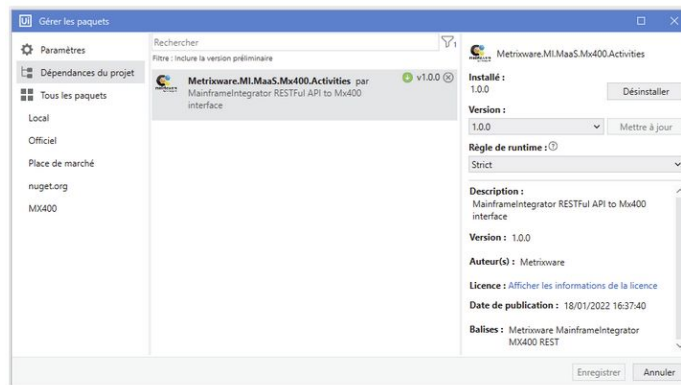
Ui Gérer les paquets

Paramètres
Dépendances du projet
Tous les paquets
Local
Officiel
Place de marché
nuget.org
MX400

Rechercher
Filtre : Inclure la version préliminaire

Metrixware.MI.MaaS.Mx400.Activities par MainframeIntegrator RESTFUL API to Mx400 interface
v1.0.0

Metrixware.MI.MaaS.Mx400.Activities

Installé :
1.0.0
Désinstaller

Version :
1.0.0
Mettre à jour

Règle de runtime :
Strict

Description :
MainframeIntegrator RESTFul API to Mx400 interface

Version : 1.0.0

Auteur(s) : Metrixware

Licence : Afficher les informations de la licence

Date de publication : 18/01/2022 16:37:40

Balises : Metrixware MainframeIntegrator MX400 REST

Enregistrer
Annuler